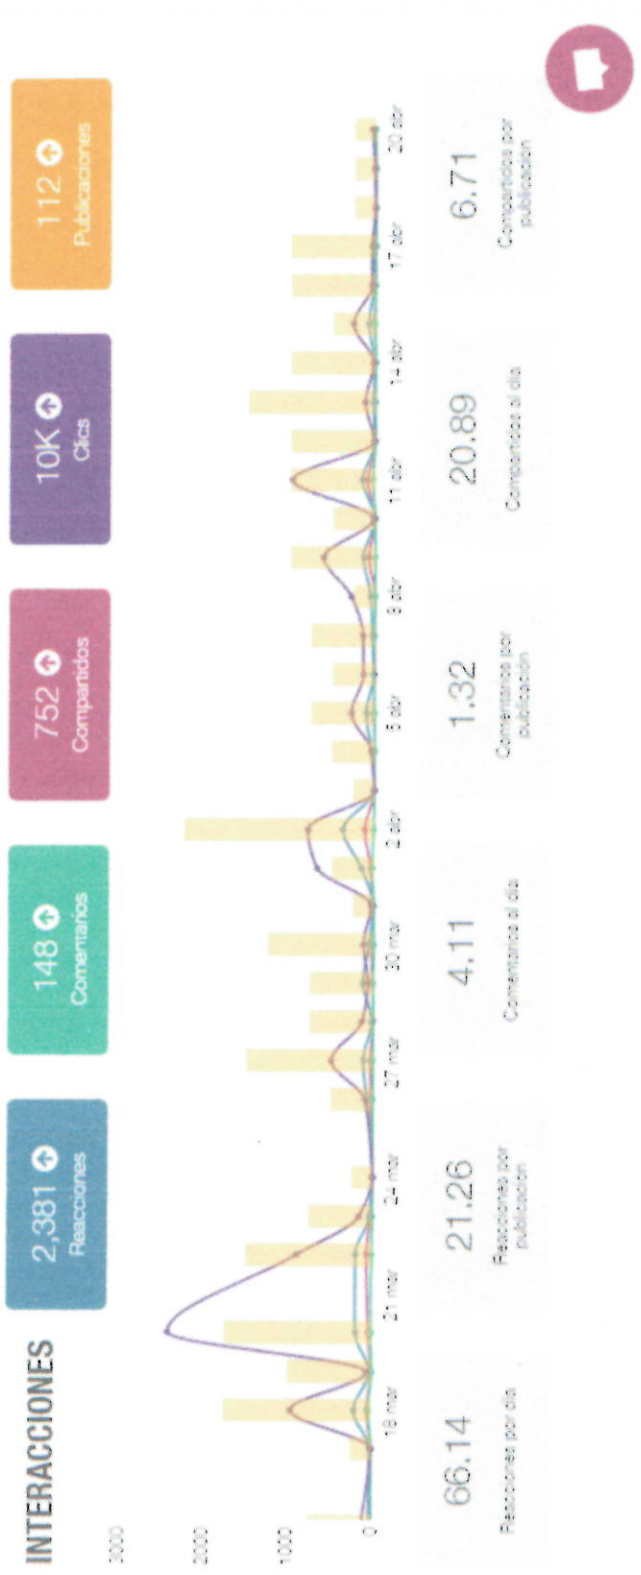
INTERACCIONES

2,381 Reacciones

148 Comentarios

752 Compartidos

10K Clics

112 Publicaciones

3000
2000
1000
0

18 mar
21 mar
24 mar
27 mar
30 mar
2 abr
5 abr
8 abr
11 abr
14 abr
17 abr
20 abr

66.14
Reacciones por día

21.26
Reacciones por publicación

4.11
Comentarios al día

1.32
Comentarios por publicación

20.89
Compartidos al día

6.71
Compartidos por publicación